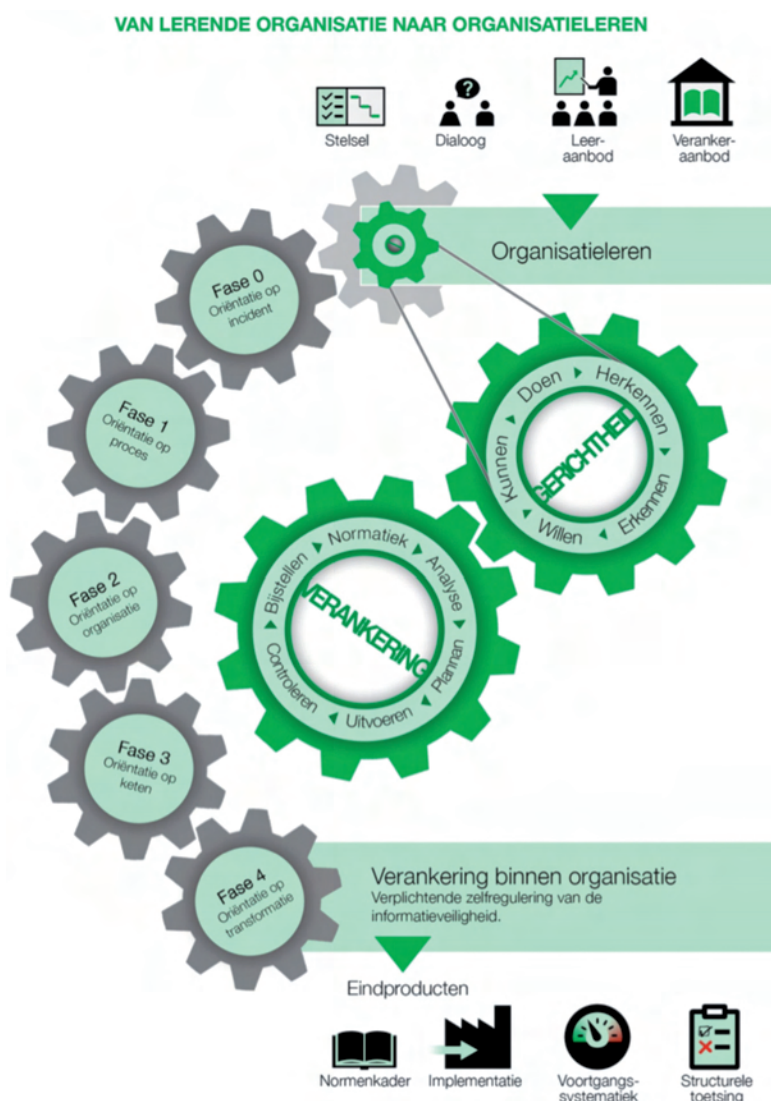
VAN LERENDE ORGANISATIE NAAR ORGANISATIELEREN

Stelsel

Dialoog

Leeraanbod

Verankeraanbod

Organisatieleren

Fase 0
Oriëntatie op incident

Fase 1
Oriëntatie op proces

Fase 2
Oriëntatie op organisatie

Fase 3
Oriëntatie op keten

Fase 4
Oriëntatie op transformatie

Doen
Herkennen
Erkennen
Willen
Kunnen
GERICHTHEID

Normatiek
Analyse
Plannen
Uitvoeren
Controleren
Bijstellen
VERANKERING

Verankering binnen organisatie
Verplichtende zelfregulering van de informatieveiligheid.

Eindproducten

Normenkader

Implementatie

Voortgangssystematiek

Structurele toetsing